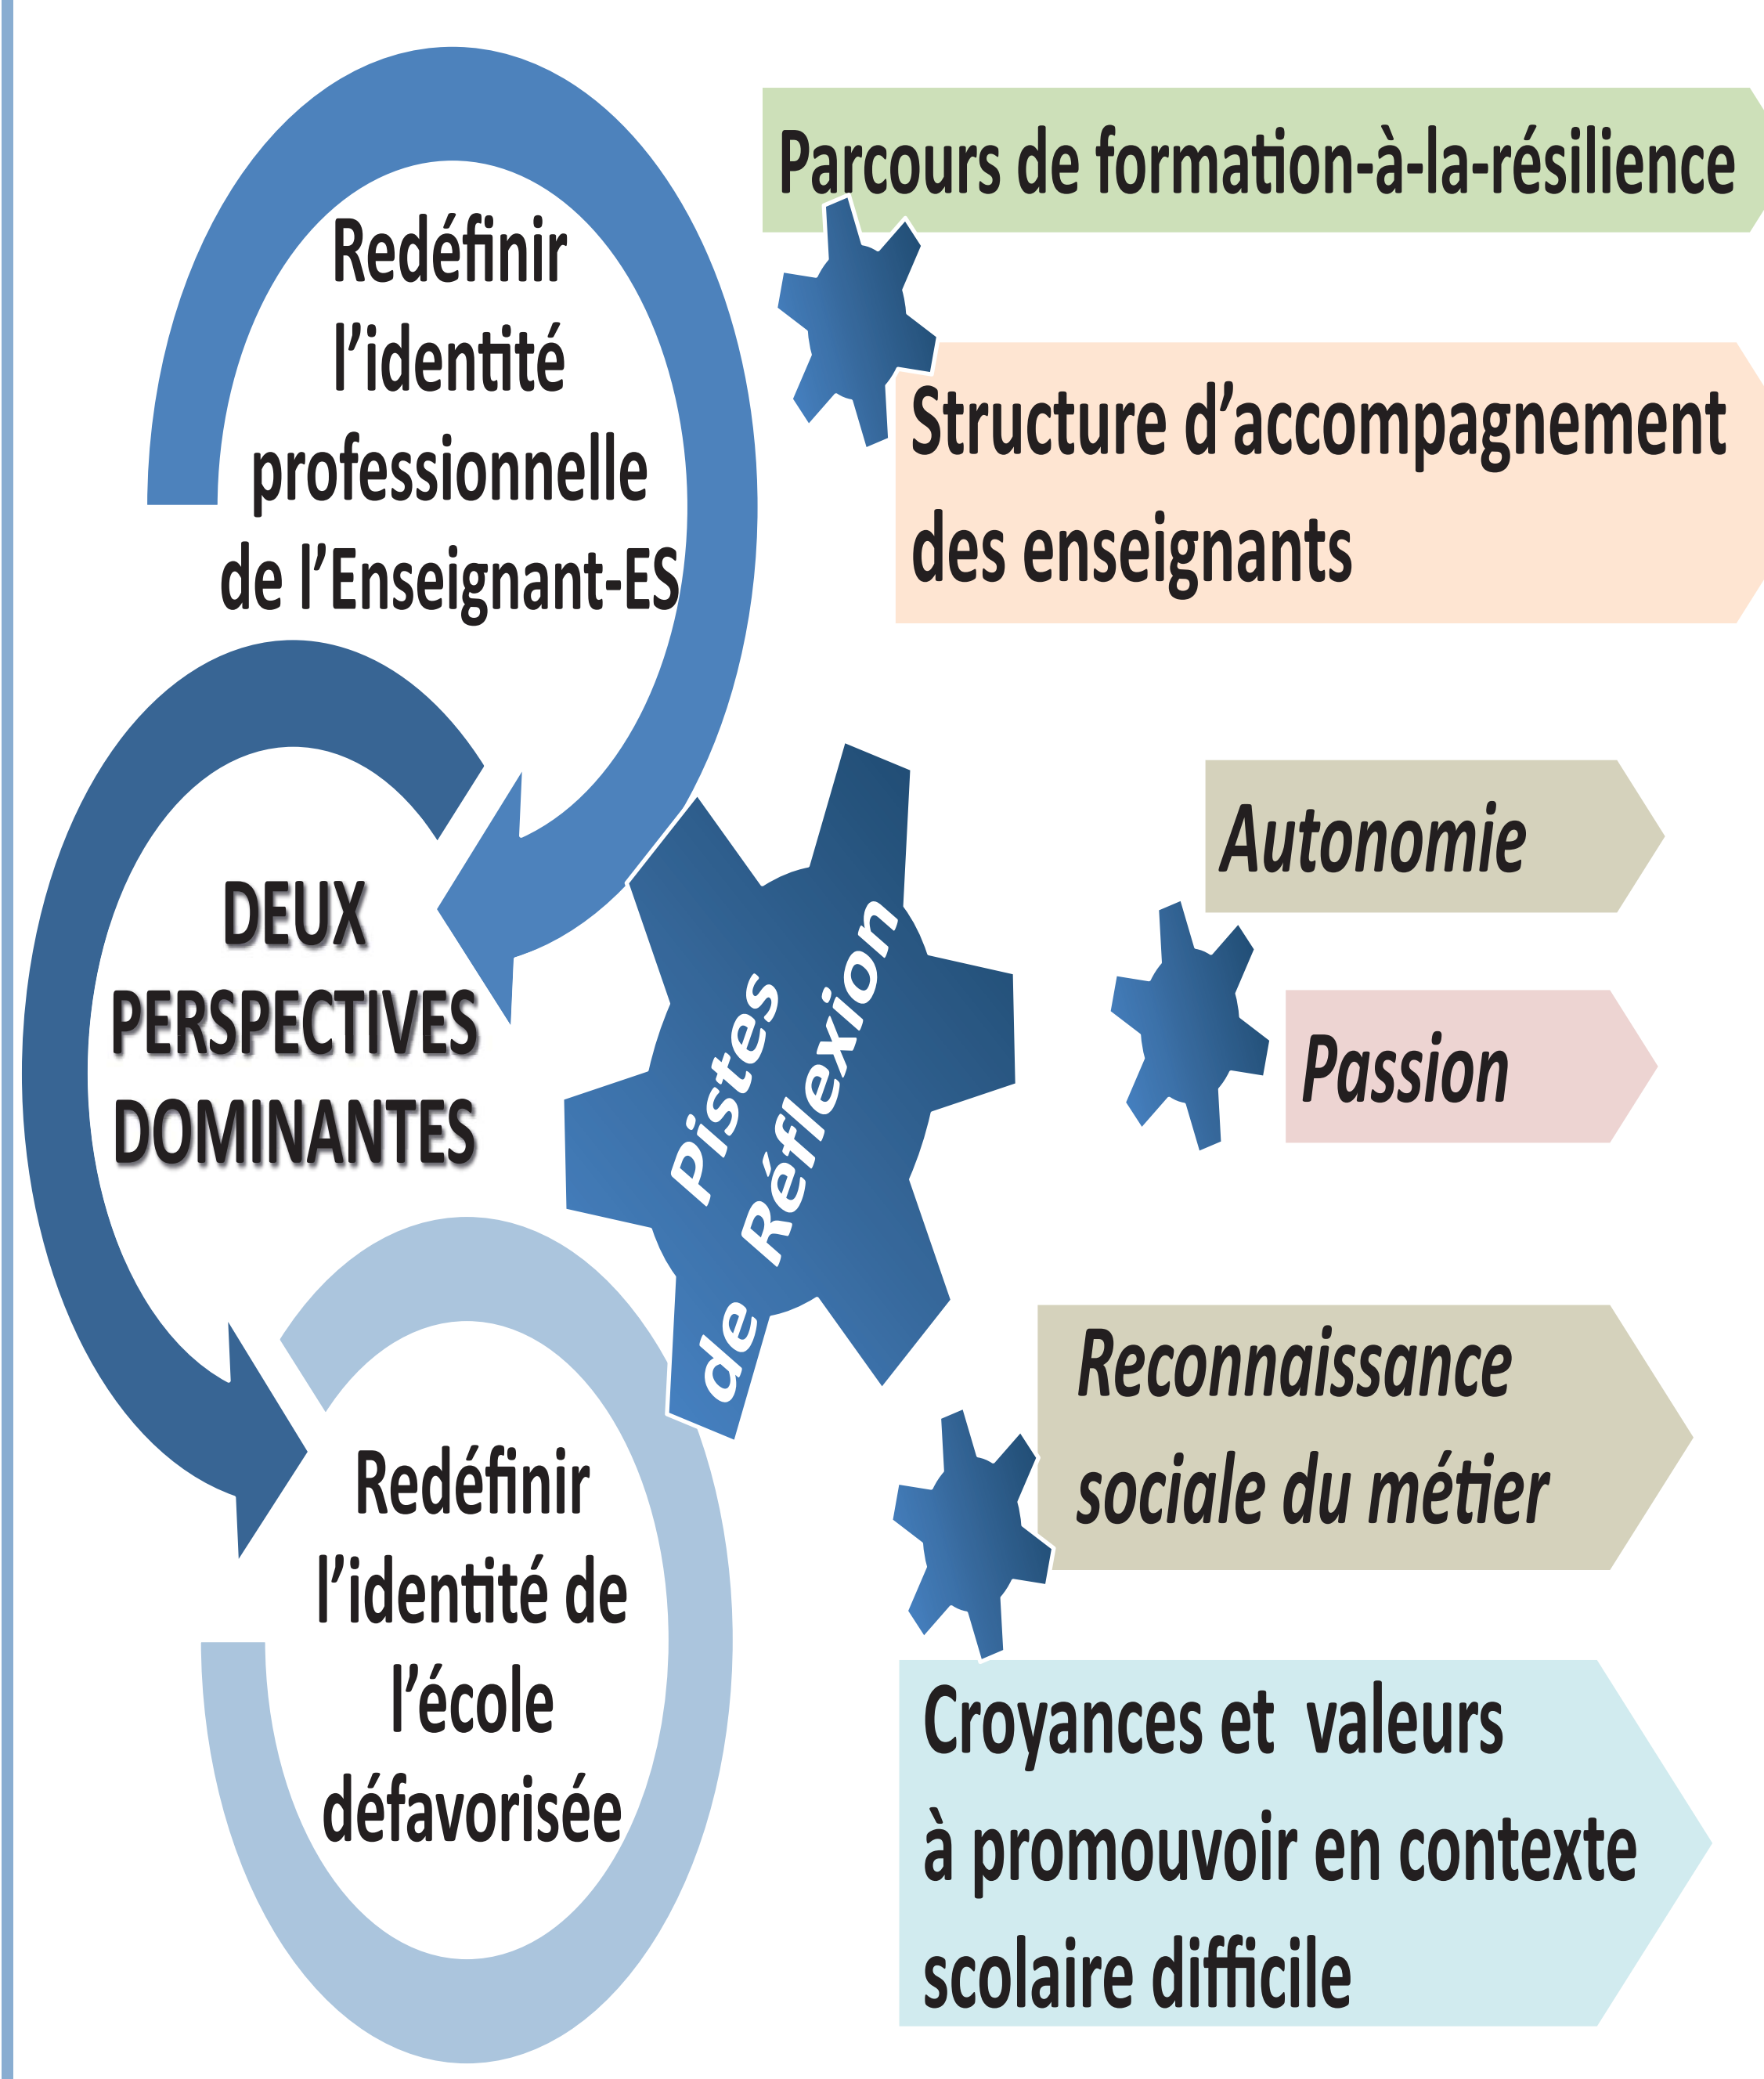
Redéfinir l'identité professionnelle de l'Enseignant-ES

Parcours de formation-à-la-résilience

Structure d'accompagnement des enseignants

DEUX PERSPECTIVES DOMINANTES

Pistes de Réflexion

Autonomie

Passion

Reconnaissance sociale du métier

Redéfinir l'identité de l'école défavorisée

Croyances et valeurs à promouvoir en contexte scolaire difficile